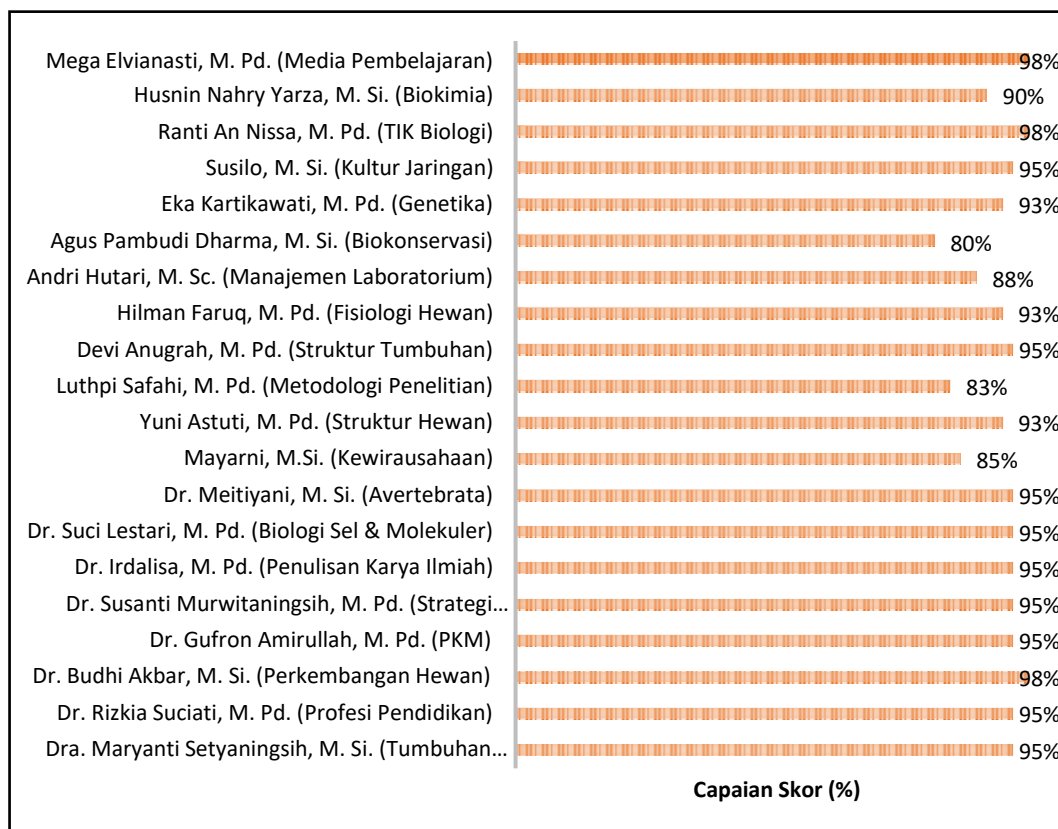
Mega Elvianasti, M. Pd. (Media Pembelajaran) 98%
Husnin Nahry Yarza, M. Si. (Biokimia) 90%
Ranti An Nissa, M. Pd. (TIK Biologi) 98%
Susilo, M. Si. (Kultur Jaringan) 95%
Eka Kartikawati, M. Pd. (Genetika) 93%
Agus Pambudi Dharma, M. Si. (Biokonservasi) 80%
Andri Hutari, M. Sc. (Manajemen Laboratorium) 88%
Hilman Faruq, M. Pd. (Fisiologi Hewan) 93%
Devi Anugrah, M. Pd. (Struktur Tumbuhan) 95%
Luthpi Safahi, M. Pd. (Metodologi Penelitian) 83%
Yuni Astuti, M. Pd. (Struktur Hewan) 93%
Mayarni, M.Si. (Kewirausahaan) 85%
Dr. Meitiyani, M. Si. (Avertebrata) 95%
Dr. Suci Lestari, M. Pd. (Biologi Sel & Molekuler) 95%
Dr. Irdalisa, M. Pd. (Penulisan Karya Ilmiah) 95%
Dr. Susanti Murwitaningsih, M. Pd. (Strategi… 95%
Dr. Gufron Amirullah, M. Pd. (PKM) 95%
Dr. Budhi Akbar, M. Si. (Perkembangan Hewan) 98%
Dr. Rizkia Suciati, M. Pd. (Profesi Pendidikan) 95%
Dra. Maryanti Setyaningsih, M. Si. (Tumbuhan… 95%

Capaian Skor (%)